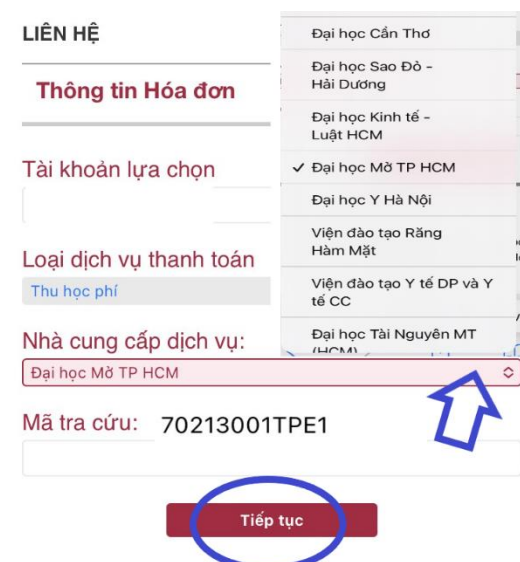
LIÊN HỆ

Thông tin Hóa đơn

Tài khoản lựa chọn

Loại dịch vụ thanh toán

Thu học phí

Nhà cung cấp dịch vụ:

Đại học Mở TP HCM

Mã tra cứu: 70213001TPE1

Tiếp tục

Đại học Cần Thơ

Đại học Sao Đỏ - Hải Dương

Đại học Kinh tế - Luật HCM

✓ Đại học Mở TP HCM

Đại học Y Hà Nội

Viện đào tạo Răng Hàm Mặt

Viện đào tạo Y tế DP và Y tế CC

Đại học Tài Nguyên MT (HCM)